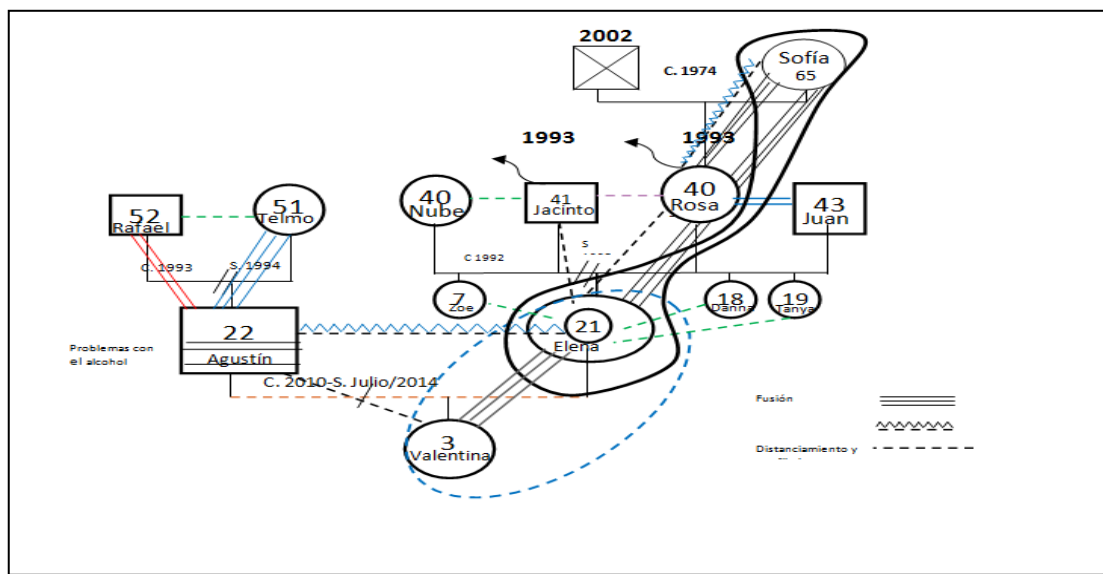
2002

C. 1974

Sofía
65

1993

1993

40
Nube

41
Jacinto

40
Rosa

43
Juan

52
Rafael

51
Telmo

C. 1993

S. 1994

C 1992

S

7
Zoe

21
Elena

18
Danna

19
Tanya

22
Agustín

Problemas con el alcohol

C. 2010-S. Julio/2014

3
Valentina

Fusión

Distanciamiento y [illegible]